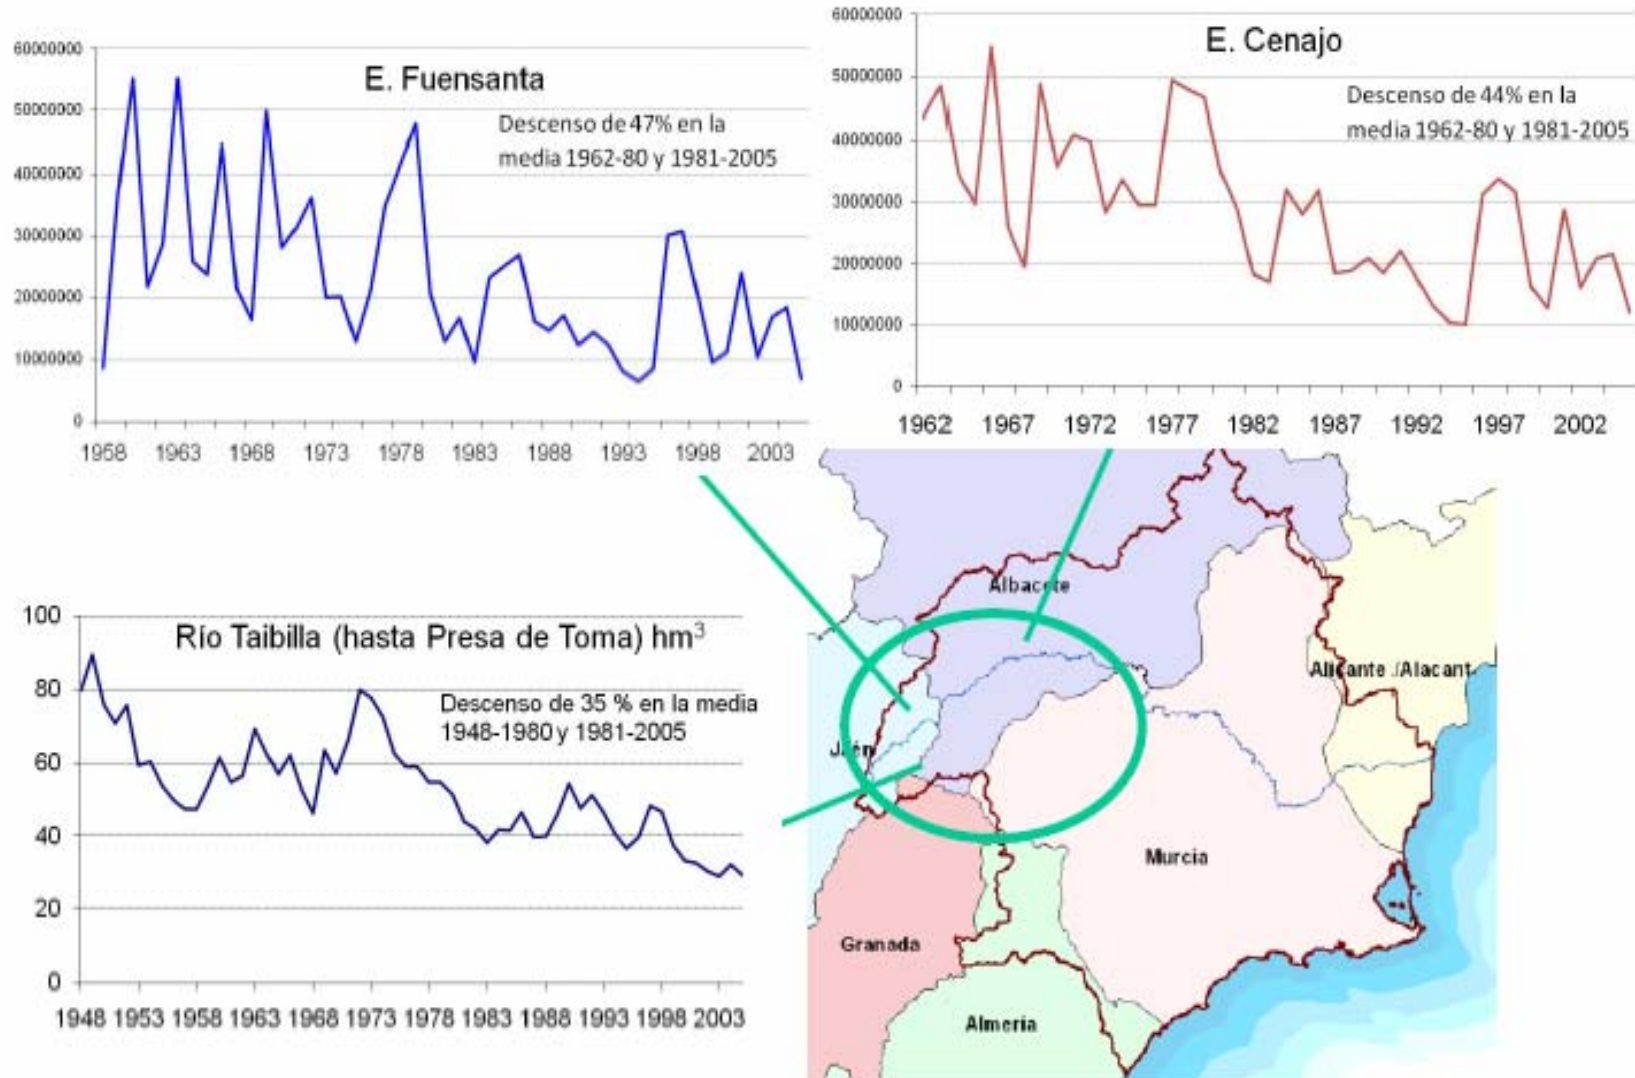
E. Fuensanta

Descenso de 47% en la media 1962-80 y 1981-2005

60000000
50000000
40000000
30000000
20000000
10000000
0

1958 1963 1968 1973 1978 1983 1988 1993 1998 2003

E. Cenajo

Descenso de 44% en la media 1962-80 y 1981-2005

60000000
50000000
40000000
30000000
20000000
10000000
0

1962 1967 1972 1977 1982 1987 1992 1997 2002

Río Taibilla (hasta Presa de Toma) hm$^3$

Descenso de 35 % en la media 1948-1980 y 1981-2005

100
80
60
40
20
0

1948 1953 1958 1963 1968 1973 1978 1983 1988 1993 1998 2003

Albacete
Alicante /Alacant
Jaén
Murcia
Granada
Almeria